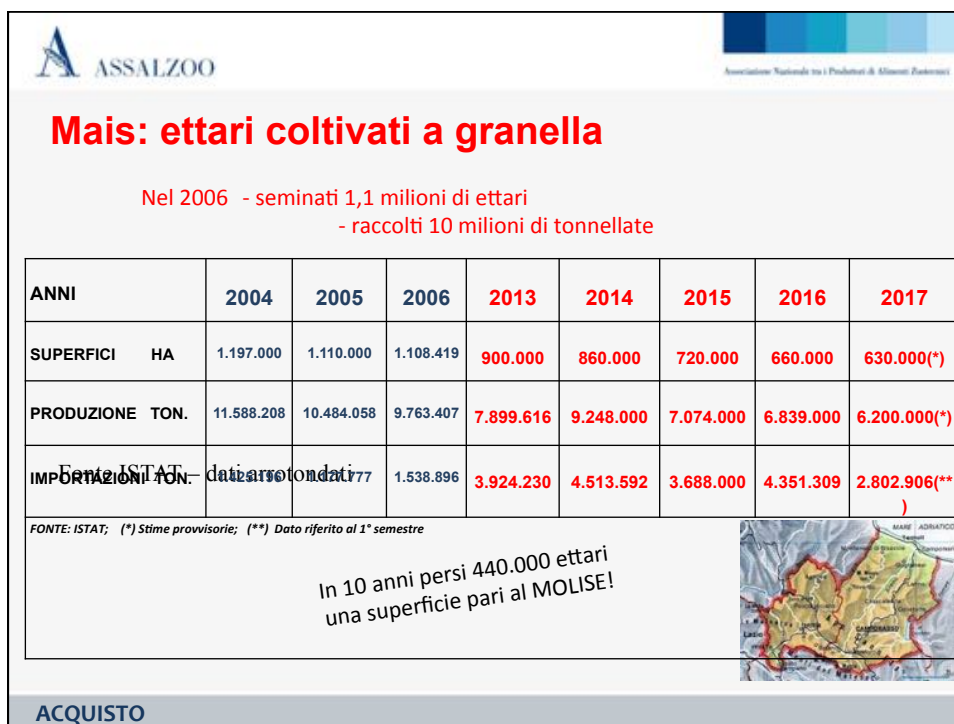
ASSALZOO

Associazione Nazionale tra i Produttori di Alimenti Zootecnici

Mais: ettari coltivati a granella

Nel 2006 - seminati 1,1 milioni di ettari
- raccolti 10 milioni di tonnellate

| ANNI | 2004 | 2005 | 2006 | 2013 | 2014 | 2015 | 2016 | 2017 |
|---|---|---|---|---|---|---|---|---|
| SUPERFICI HA | 1.197.000 | 1.110.000 | 1.108.419 | 900.000 | 860.000 | 720.000 | 660.000 | 630.000(*) |
| PRODUZIONE TON. | 11.588.208 | 10.484.058 | 9.763.407 | 7.899.616 | 9.248.000 | 7.074.000 | 6.839.000 | 6.200.000(*) |
| IMPORTAZIONI TON. | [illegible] | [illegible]777 | 1.538.896 | 3.924.230 | 4.513.592 | 3.688.000 | 4.351.309 | 2.802.906(**) |

Fonte ISTAT – dati arrotondati

FONTE: ISTAT; (*) Stime provvisorie; (**) Dato riferito al 1° semestre

In 10 anni persi 440.000 ettari una superficie pari al MOLISE!

MARE ADRIATICO

CAMPOBASSO

Lazio

ACQUISTO